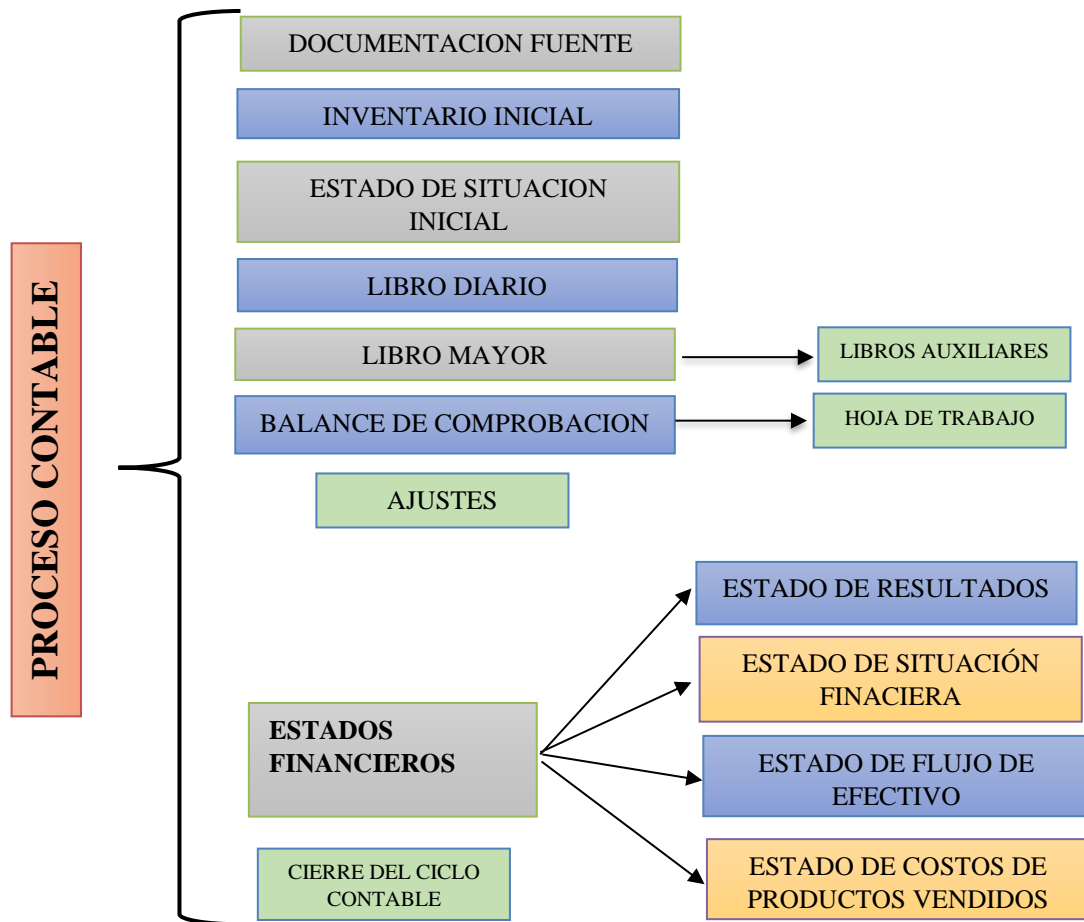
PROCESO CONTABLE

DOCUMENTACION FUENTE

INVENTARIO INICIAL

ESTADO DE SITUACION INICIAL

LIBRO DIARIO

LIBRO MAYOR

LIBROS AUXILIARES

BALANCE DE COMPROBACION

HOJA DE TRABAJO

AJUSTES

ESTADOS FINANCIEROS

ESTADO DE RESULTADOS

ESTADO DE SITUACIÓN FINACIERA

ESTADO DE FLUJO DE EFECTIVO

ESTADO DE COSTOS DE PRODUCTOS VENDIDOS

CIERRE DEL CICLO CONTABLE